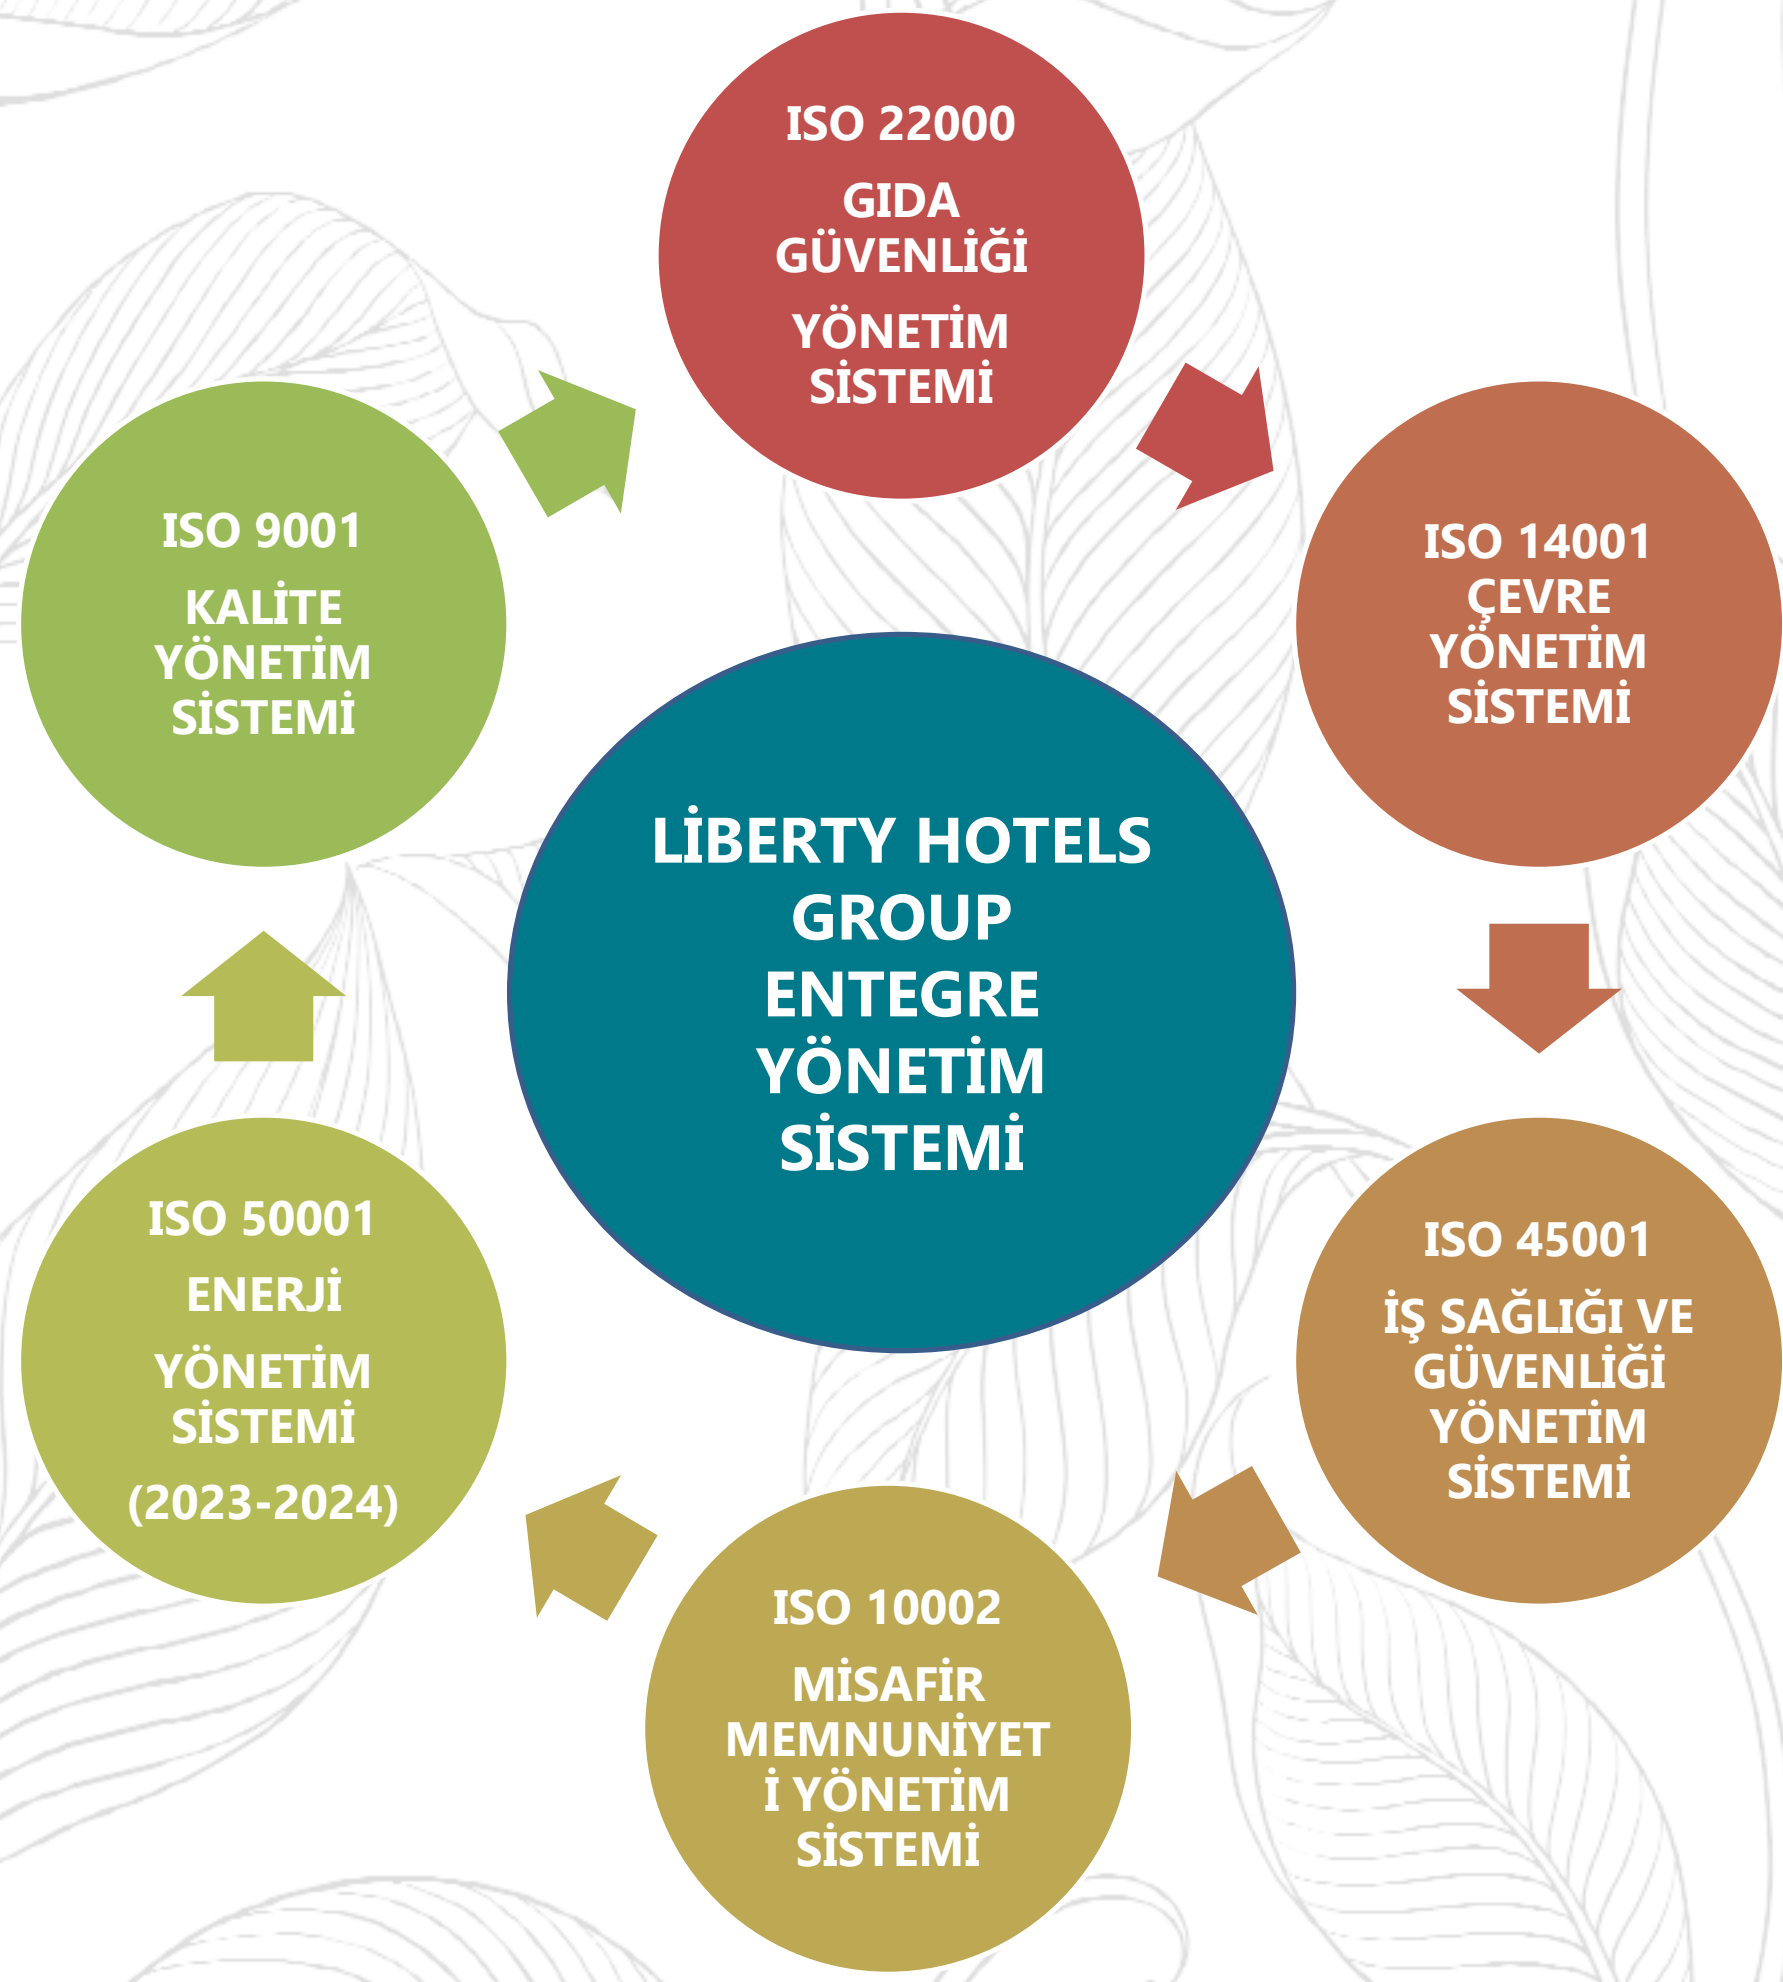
ISO 22000

GIDA GÜVENLİĞİ

YÖNETİM SİSTEMİ

ISO 14001 ÇEVRE YÖNETİM SİSTEMİ

ISO 45001

İŞ SAĞLIĞI VE GÜVENLİĞİ YÖNETİM SİSTEMİ

ISO 10002

MİSAFİR MEMNUNİYETİ YÖNETİM SİSTEMİ

ISO 50001

ENERJİ

YÖNETİM SİSTEMİ

(2023-2024)

ISO 9001

KALİTE YÖNETİM SİSTEMİ

LİBERTY HOTELS GROUP ENTEGRE YÖNETİM SİSTEMİ